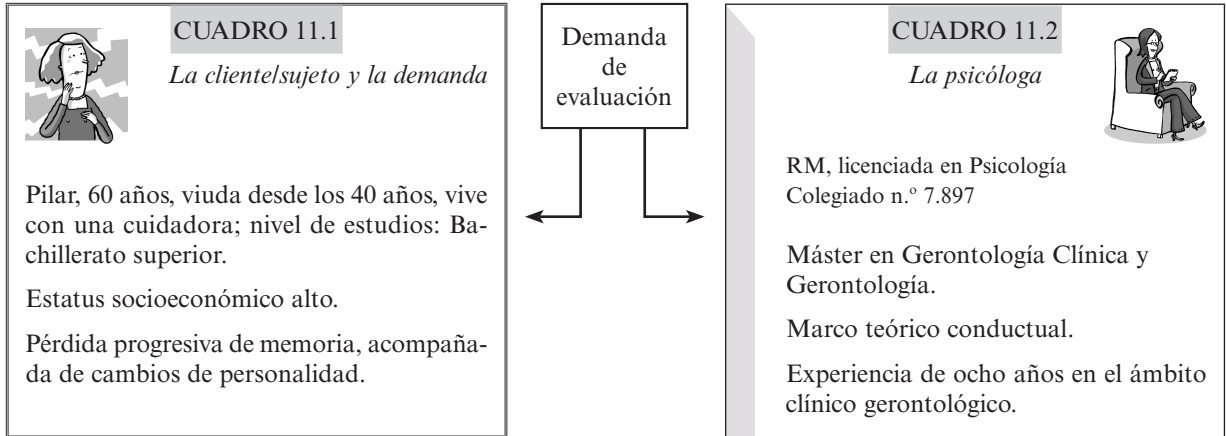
CUADRO 11.1

*La cliente/sujeto y la demanda*

Pilar, 60 años, viuda desde los 40 años, vive con una cuidadora; nivel de estudios: Bachillerato superior.

Estatus socioeconómico alto.

Pérdida progresiva de memoria, acompañada de cambios de personalidad.

Demanda de evaluación

CUADRO 11.2

*La psicóloga*

RM, licenciada en Psicología
Colegiado n.º 7.897

Máster en Gerontología Clínica y Gerontología.

Marco teórico conductual.

Experiencia de ocho años en el ámbito clínico gerontológico.